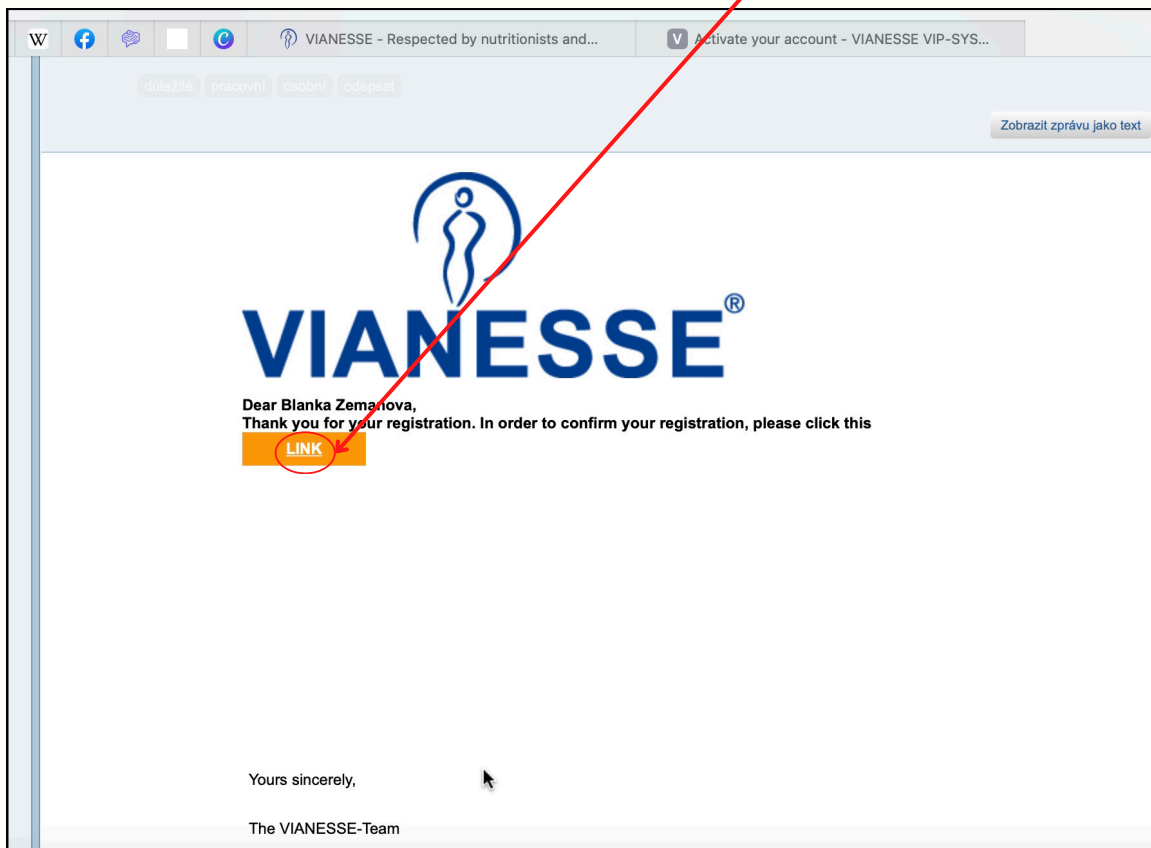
W

VIANESSE - Respected by nutritionists and...

V Activate your account - VIANESSE VIP-SYS...

důležité pracovní osobní odepsat

Zobrazit zprávu jako text

VIANESSE®

Dear Blanka Zemanova,
Thank you for your registration. In order to confirm your registration, please click this

LINK

Yours sincerely,

The VIANESSE-Team